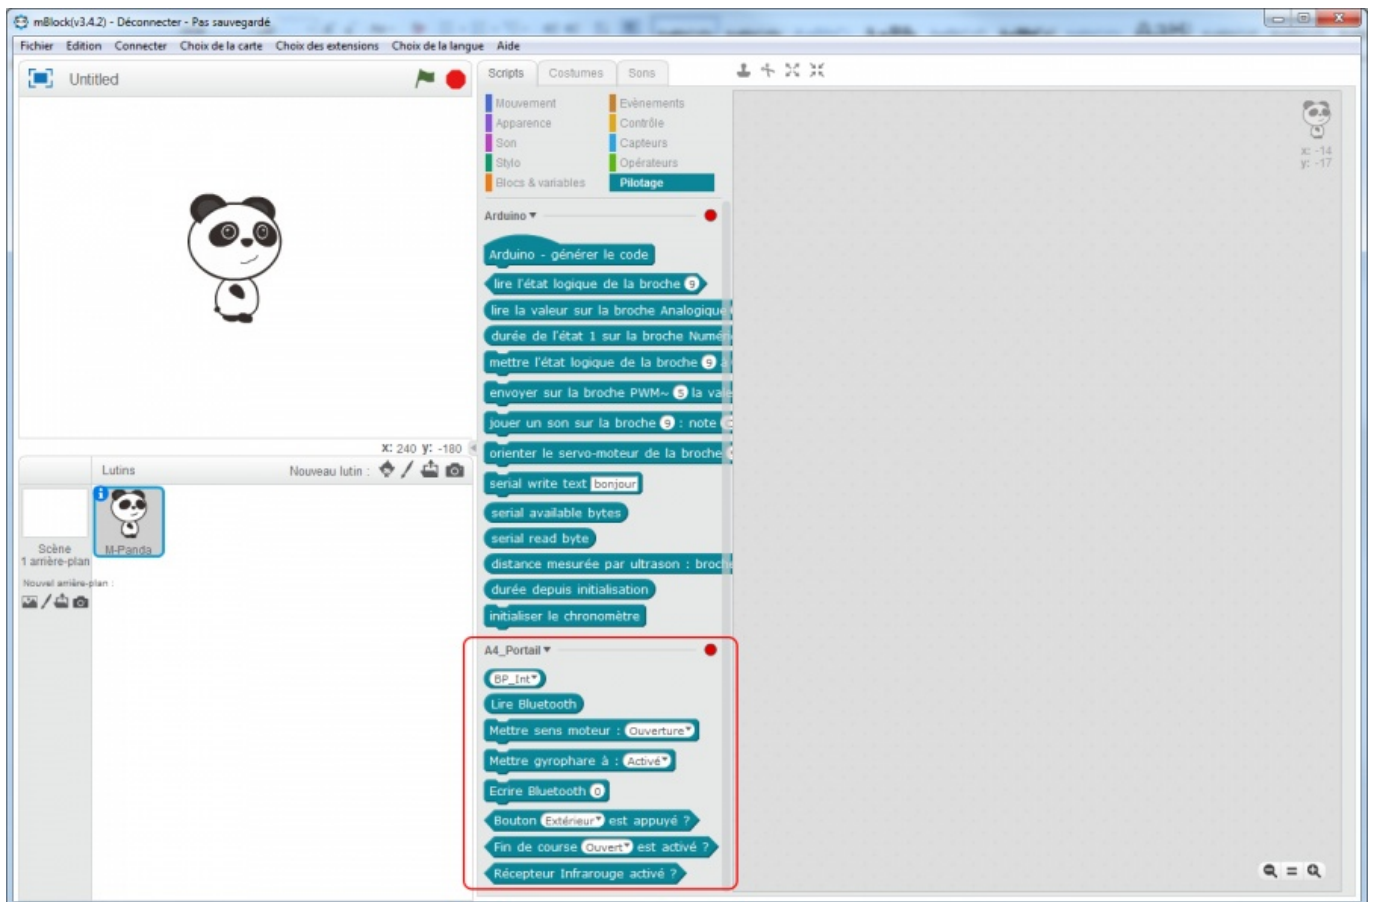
mBlock(v3.4.2) - Déconnecter - Pas sauvegardé

Fichier Edition Connecter Choix de la carte Choix des extensions Choix de la langue Aide

Untitled

x: 240 y: -180

Lutins Nouveau lutin :

Scène
1 arrière-plan

Nouvel arrière-plan :

M-Panda

Scripts Costumes Sons

Mouvement
Apparence
Son
Stylo
Blocs & variables
Evènements
Contrôle
Capteurs
Opérateurs
Pilotage

Arduino

Arduino - générer le code
lire l'état logique de la broche 9
lire la valeur sur la broche Analogique
durée de l'état 1 sur la broche Numér
mettre l'état logique de la broche 9
envoyer sur la broche PWM~ 5 la va
jouer un son sur la broche 9 : note
orienter le servo-moteur de la broche
serial write text bonjour
serial available bytes
serial read byte
distance mesurée par ultrason : broc
durée depuis initialisation
initialiser le chronomètre

A4_Portail

BP_Int
Lire Bluetooth
Mettre sens moteur : Ouverture
Mettre gyrophare à : Activé
Ecrire Bluetooth 0
Bouton Extérieur est appuyé ?
Fin de course Ouvert est activé ?
Récepteur Infrarouge activé ?

x: -14
y: -17